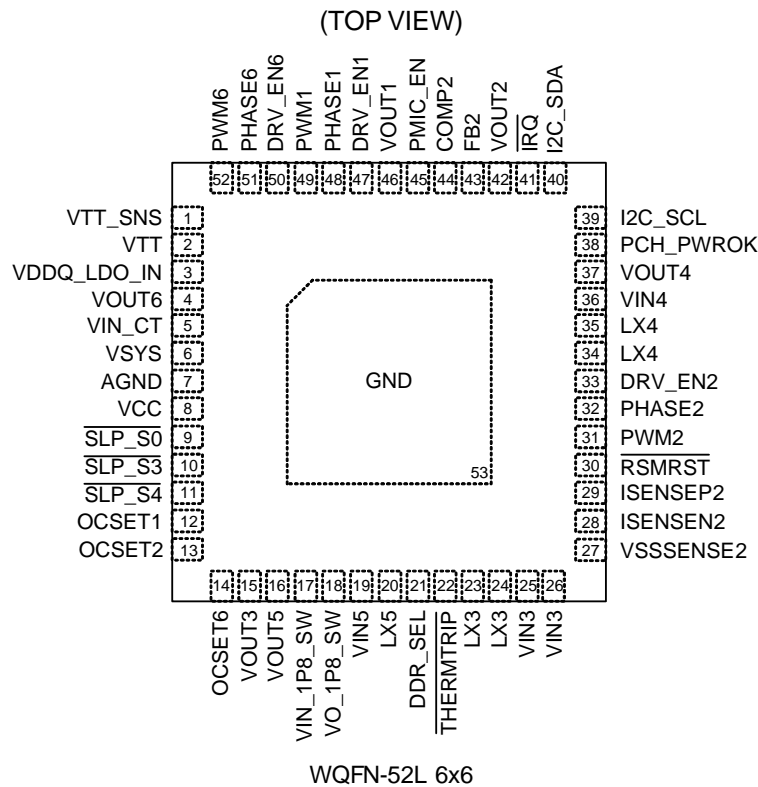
(TOP VIEW)

PWM6 52
PHASE6 51
DRV_EN6 50
PWM1 49
PHASE1 48
DRV_EN1 47
VOUT1 46
PMIC_EN 45
COMP2 44
FB2 43
VOUT2 42
$\overline{IRQ}$ 41
I2C_SDA 40

VTT_SNS 1
VTT 2
VDDQ_LDO_IN 3
VOUT6 4
VIN_CT 5
VSYS 6
AGND 7
VCC 8
$\overline{SLP\_S0}$ 9
$\overline{SLP\_S3}$ 10
$\overline{SLP\_S4}$ 11
OCSET1 12
OCSET2 13

GND
53

39 I2C_SCL
38 PCH_PWROK
37 VOUT4
36 VIN4
35 LX4
34 LX4
33 DRV_EN2
32 PHASE2
31 PWM2
30 $\overline{RSMRST}$
29 ISENSEP2
28 ISENSEN2
27 VSSSENSE2

14 OCSET6
15 VOUT3
16 VOUT5
17 VIN_1P8_SW
18 VO_1P8_SW
19 VIN5
20 LX5
21 DDR_SEL
22 $\overline{THERMTRIP}$
23 LX3
24 LX3
25 VIN3
26 VIN3

WQFN-52L 6x6